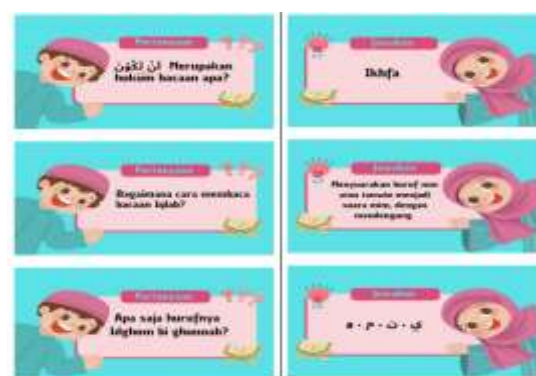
Pertanyaan

لن تكون Merupakan hukum bacaan apa?

Jawaban

Ikhfa

Pertanyaan

Bagaimana cara membaca bacaan Iqlab?

Jawaban

Menyuarakan huruf nun mati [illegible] menjadi suara mim, dengan mendengung

Pertanyaan

Apa saja hurufnya Idghom bi ghunnah?

Jawaban

ي - ن - م - و